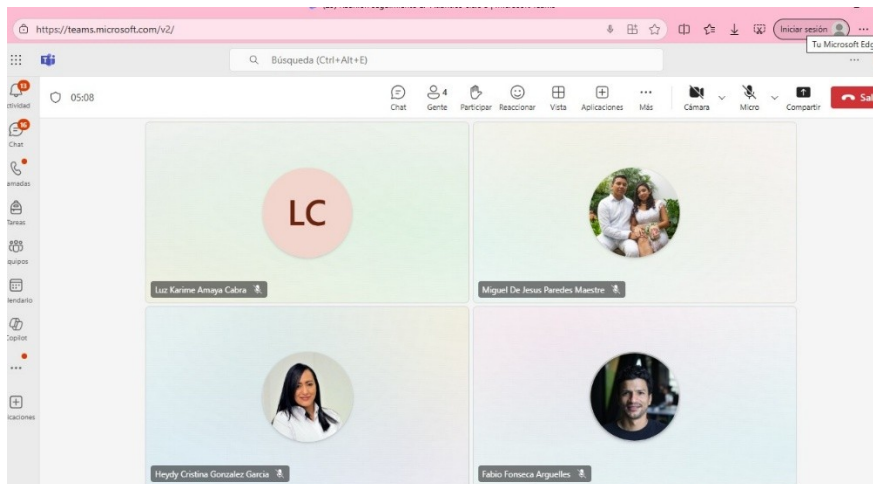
https://teams.microsoft.com/v2/

Iniciar sesión

Tu Microsoft Edg

Búsqueda (Ctrl+Alt+E)

ctividad

Chat

amadas

Tareas

quipos

endario

Copilot

icaciones

05:08

Chat

4
Gente

Participar

Reaccionar

Vista

Aplicaciones

Más

Cámara

Micro

Compartir

Sal

LC

Luz Karime Amaya Cabra

Miguel De Jesus Paredes Maestre

Heydy Cristina Gonzalez Garcia

Fabio Fonseca Arguelles